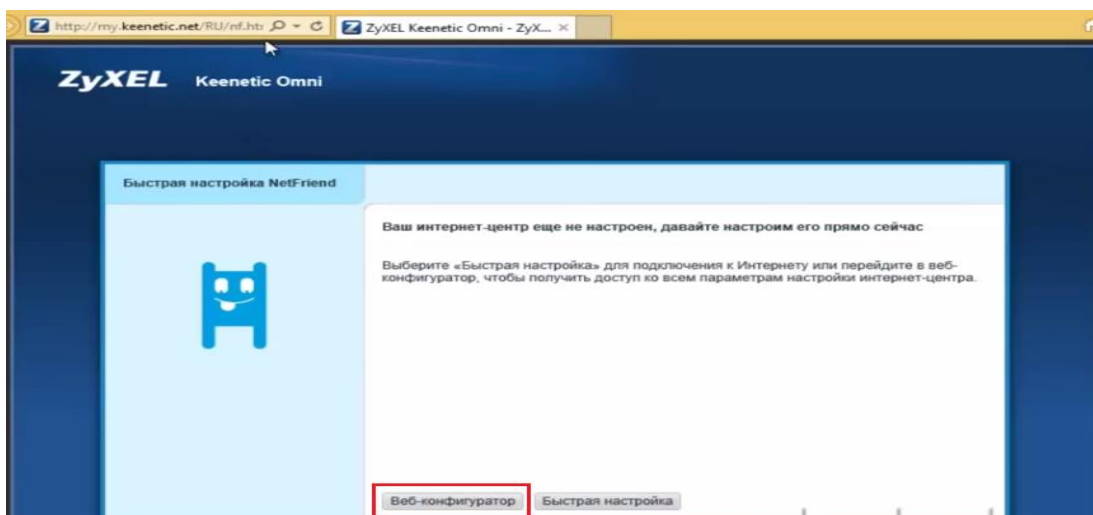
http://my.keenetic.net/RU/nf.htr

ZyXEL Keenetic Omni - ZyX... ×

ZyXEL Keenetic Omni

Быстрая настройка NetFriend

Ваш интернет-центр еще не настроен, давайте настроим его прямо сейчас

Выберите «Быстрая настройка» для подключения к Интернету или перейдите в веб-конфигуратор, чтобы получить доступ ко всем параметрам настройки интернет-центра.

Веб-конфигуратор

Быстрая настройка